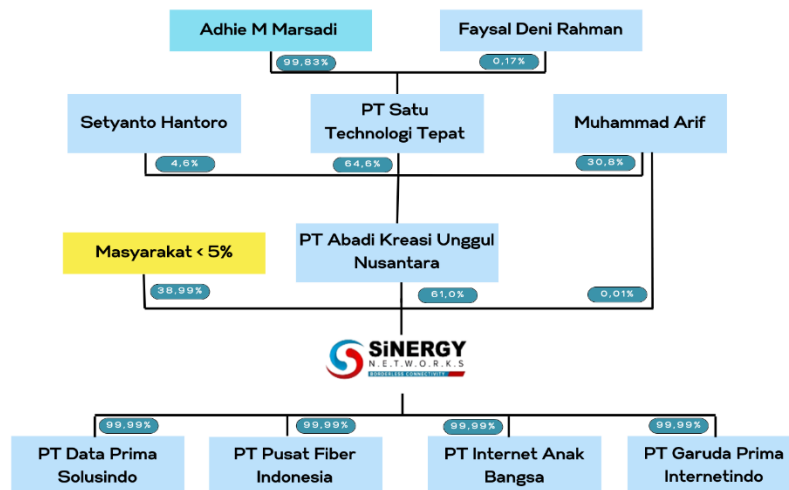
Adhie M Marsadi

Faysal Deni Rahman

99,83%

0,17%

Setyanto Hantoro

PT Satu Technologi Tepat

Muhammad Arif

4,6%

64,6%

30,8%

Masyarakat < 5%

PT Abadi Kreasi Unggul Nusantara

38,99%

61,0%

0,01%

SiNERGY
N E T W O R K S
BORDERLESS CONNECTIVITY

99,99%

99,99%

99,99%

99,99%

PT Data Prima Solusindo

PT Pusat Fiber Indonesia

PT Internet Anak Bangsa

PT Garuda Prima Internetindo